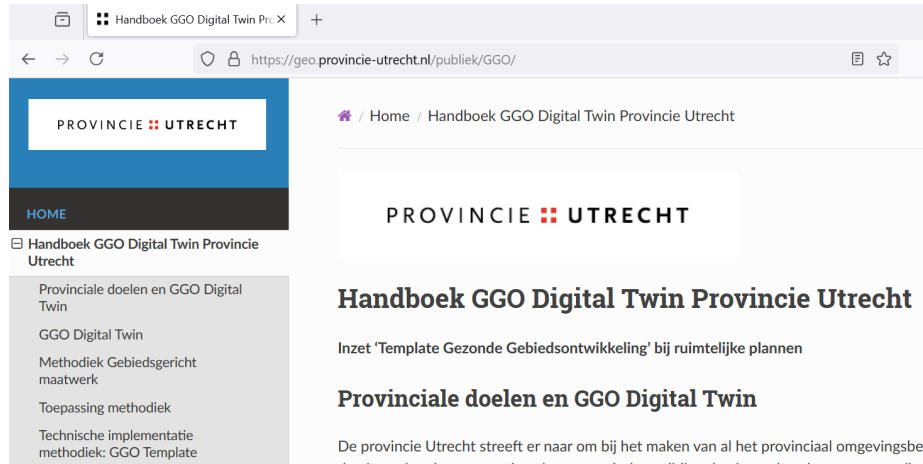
Handboek GGO Digital Twin Pro

https://geo.provincie-utrecht.nl/publiek/GGO/

PROVINCIE UTRECHT

HOME

Handboek GGO Digital Twin Provincie Utrecht

Provinciale doelen en GGO Digital Twin

GGO Digital Twin

Methodiek Gebiedsgericht maatwerk

Toepassing methodiek

Technische implementatie methodiek: GGO Template

Home / Handboek GGO Digital Twin Provincie Utrecht

PROVINCIE UTRECHT

Handboek GGO Digital Twin Provincie Utrecht

Inzet 'Template Gezonde Gebiedsontwikkeling' bij ruimtelijke plannen

Provinciale doelen en GGO Digital Twin

De provincie Utrecht streeft er naar om bij het maken van al het provinciaal omgevingsbe